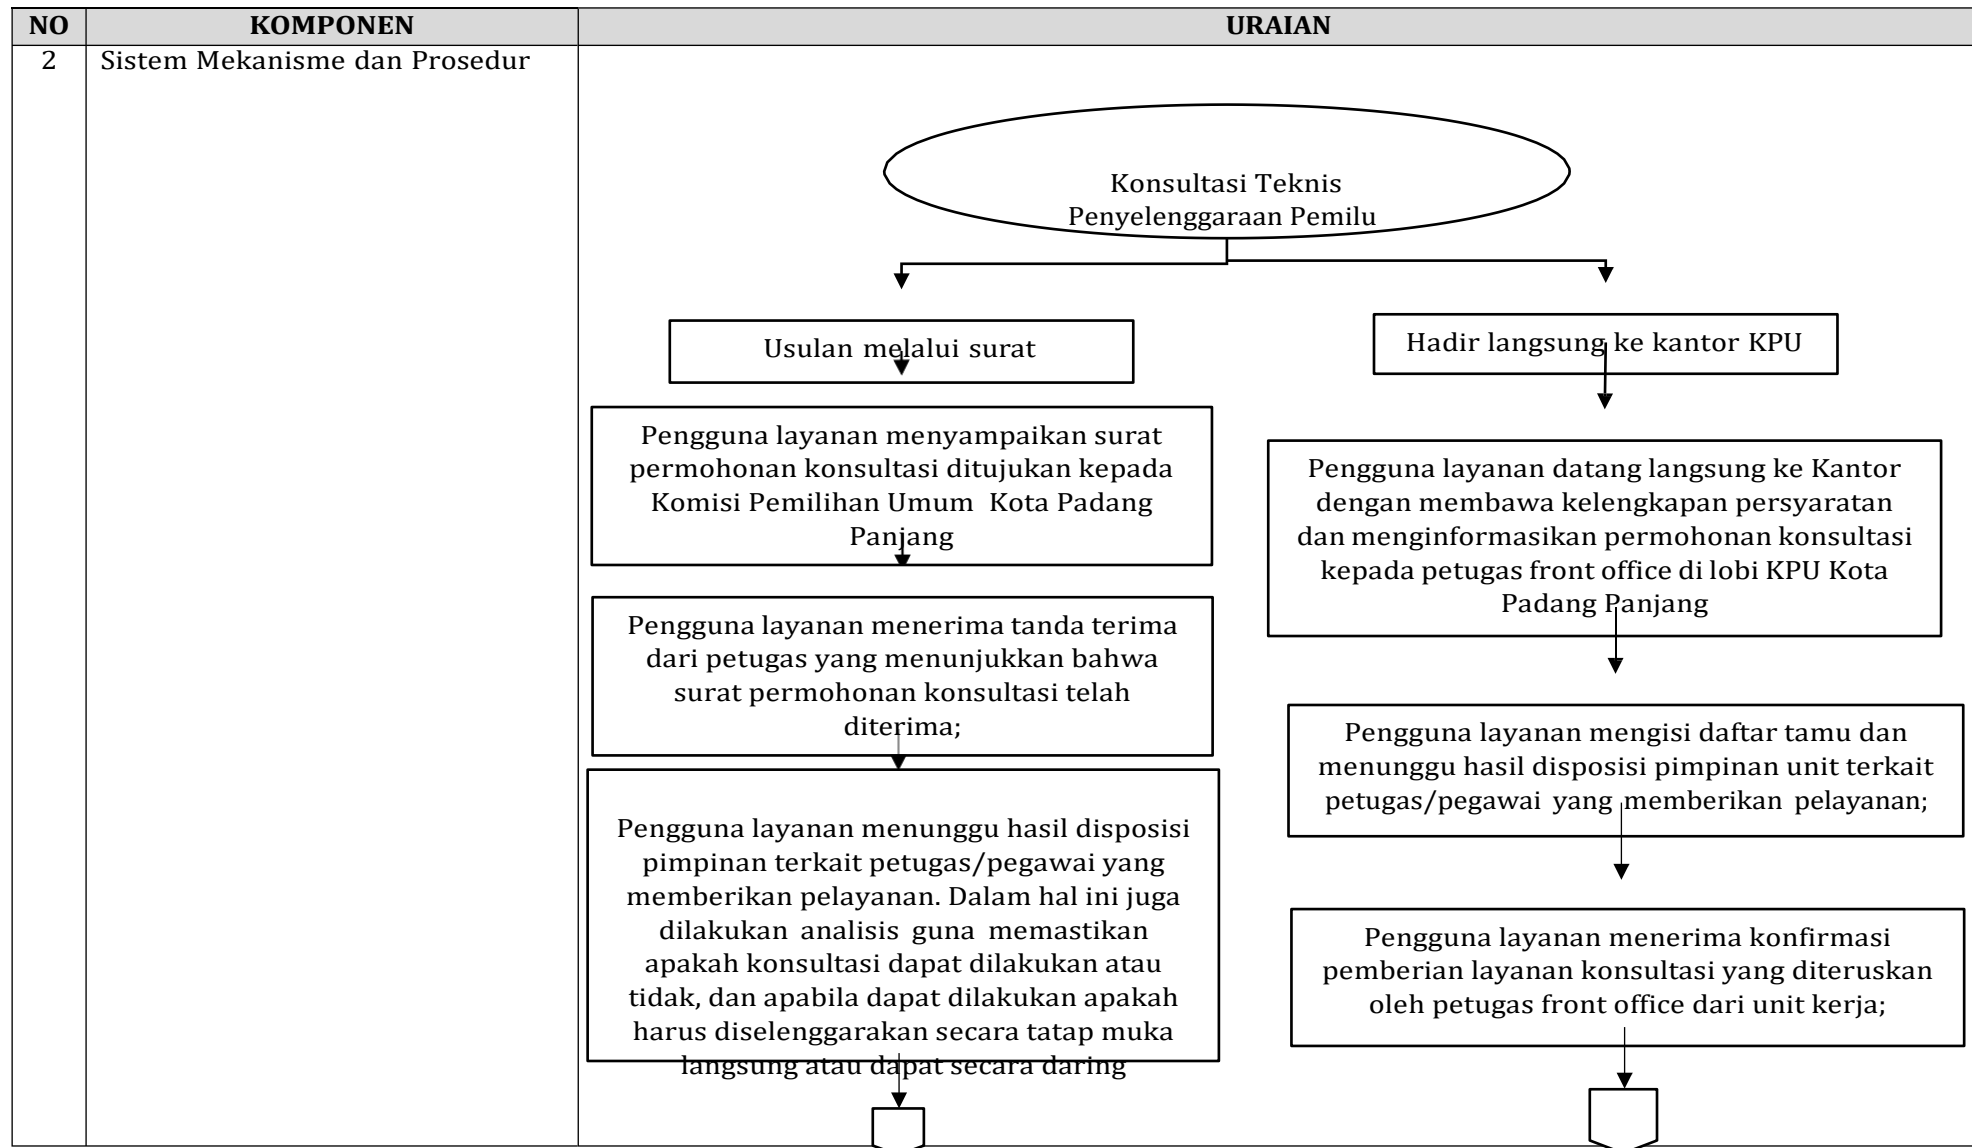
| NO | KOMPONEN | URAIAN |
|---|---|---|
| 2 | Sistem Mekanisme dan Prosedur | |

Konsultasi Teknis Penyelenggaraan Pemilu

Usulan melalui surat

Pengguna layanan menyampaikan surat permohonan konsultasi ditujukan kepada Komisi Pemilihan Umum Kota Padang Panjang

Pengguna layanan menerima tanda terima dari petugas yang menunjukkan bahwa surat permohonan konsultasi telah diterima;

Pengguna layanan menunggu hasil disposisi pimpinan terkait petugas/pegawai yang memberikan pelayanan. Dalam hal ini juga dilakukan analisis guna memastikan apakah konsultasi dapat dilakukan atau tidak, dan apabila dapat dilakukan apakah harus diselenggarakan secara tatap muka langsung atau dapat secara daring

Hadir langsung ke kantor KPU

Pengguna layanan datang langsung ke Kantor dengan membawa kelengkapan persyaratan dan menginformasikan permohonan konsultasi kepada petugas front office di lobi KPU Kota Padang Panjang

Pengguna layanan mengisi daftar tamu dan menunggu hasil disposisi pimpinan unit terkait petugas/pegawai yang memberikan pelayanan;

Pengguna layanan menerima konfirmasi pemberian layanan konsultasi yang diteruskan oleh petugas front office dari unit kerja;